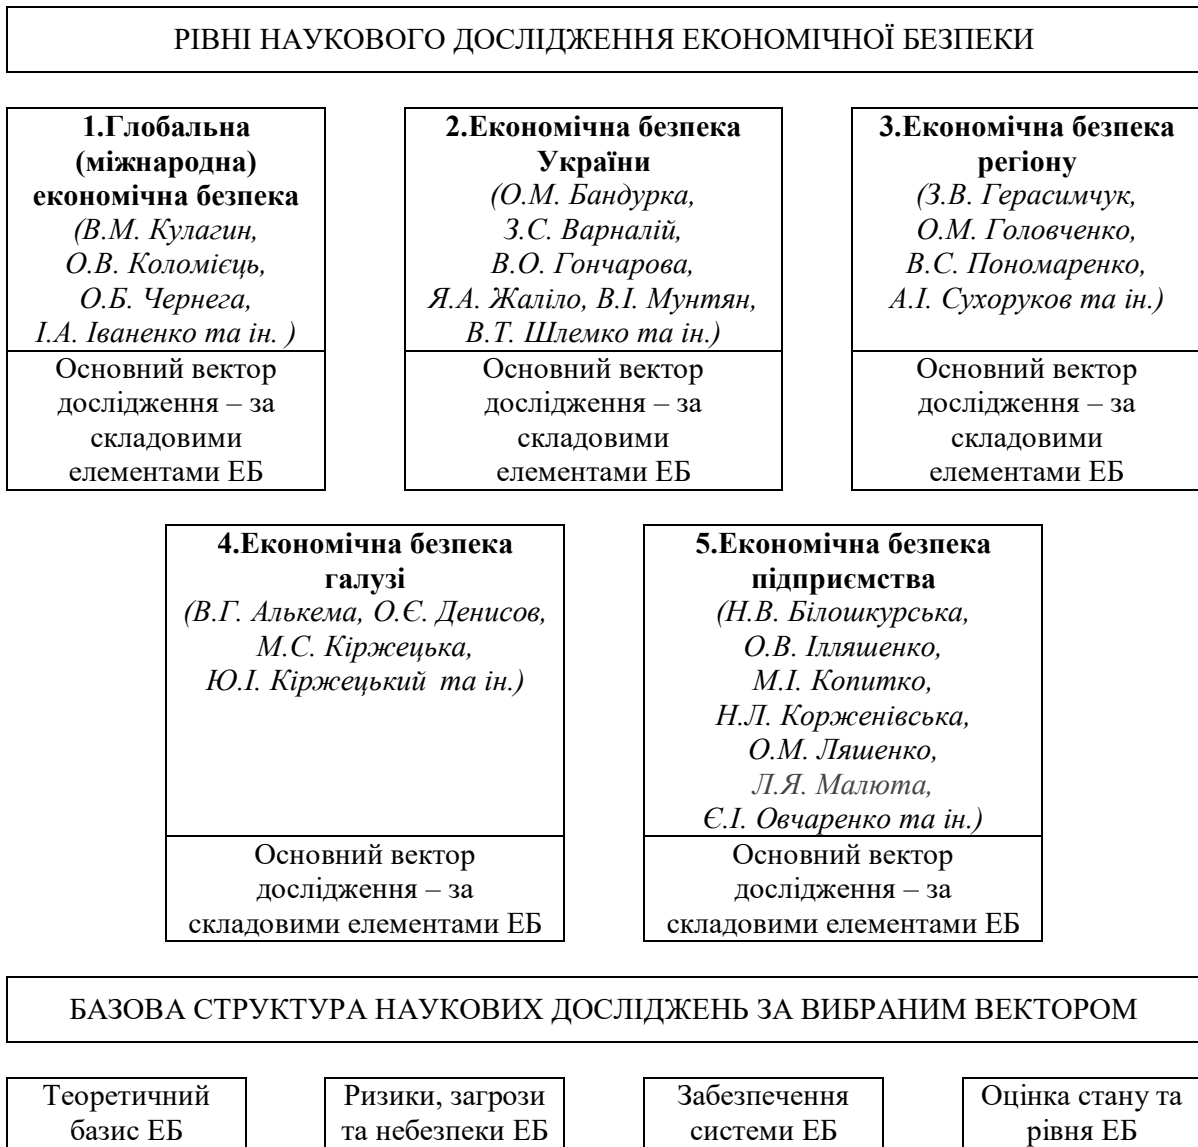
РІВНІ НАУКОВОГО ДОСЛІДЖЕННЯ ЕКОНОМІЧНОЇ БЕЗПЕКИ

**1.Глобальна (міжнародна) економічна безпека**
*(В.М. Кулагин, О.В. Коломієць, О.Б. Чернега, І.А. Іваненко та ін. )*

Основний вектор дослідження – за складовими елементами ЕБ

**2.Економічна безпека України**
*(О.М. Бандурка, З.С. Варналій, В.О. Гончарова, Я.А. Жаліло, В.І. Мунтян, В.Т. Шлемко та ін.)*

Основний вектор дослідження – за складовими елементами ЕБ

**3.Економічна безпека регіону**
*(З.В. Герасимчук, О.М. Головченко, В.С. Пономаренко, А.І. Сухоруков та ін.)*

Основний вектор дослідження – за складовими елементами ЕБ

**4.Економічна безпека галузі**
*(В.Г. Алькема, О.Є. Денисов, М.С. Кіржецька, Ю.І. Кіржецький та ін.)*

Основний вектор дослідження – за складовими елементами ЕБ

**5.Економічна безпека підприємства**
*(Н.В. Білошкурська, О.В. Ілляшенко, М.І. Копитко, Н.Л. Корженівська, О.М. Ляшенко, Л.Я. Малюта, Є.І. Овчаренко та ін.)*

Основний вектор дослідження – за складовими елементами ЕБ

БАЗОВА СТРУКТУРА НАУКОВИХ ДОСЛІДЖЕНЬ ЗА ВИБРАНИМ ВЕКТОРОМ

Теоретичний базис ЕБ

Ризики, загрози та небезпеки ЕБ

Забезпечення системи ЕБ

Оцінка стану та рівня ЕБ